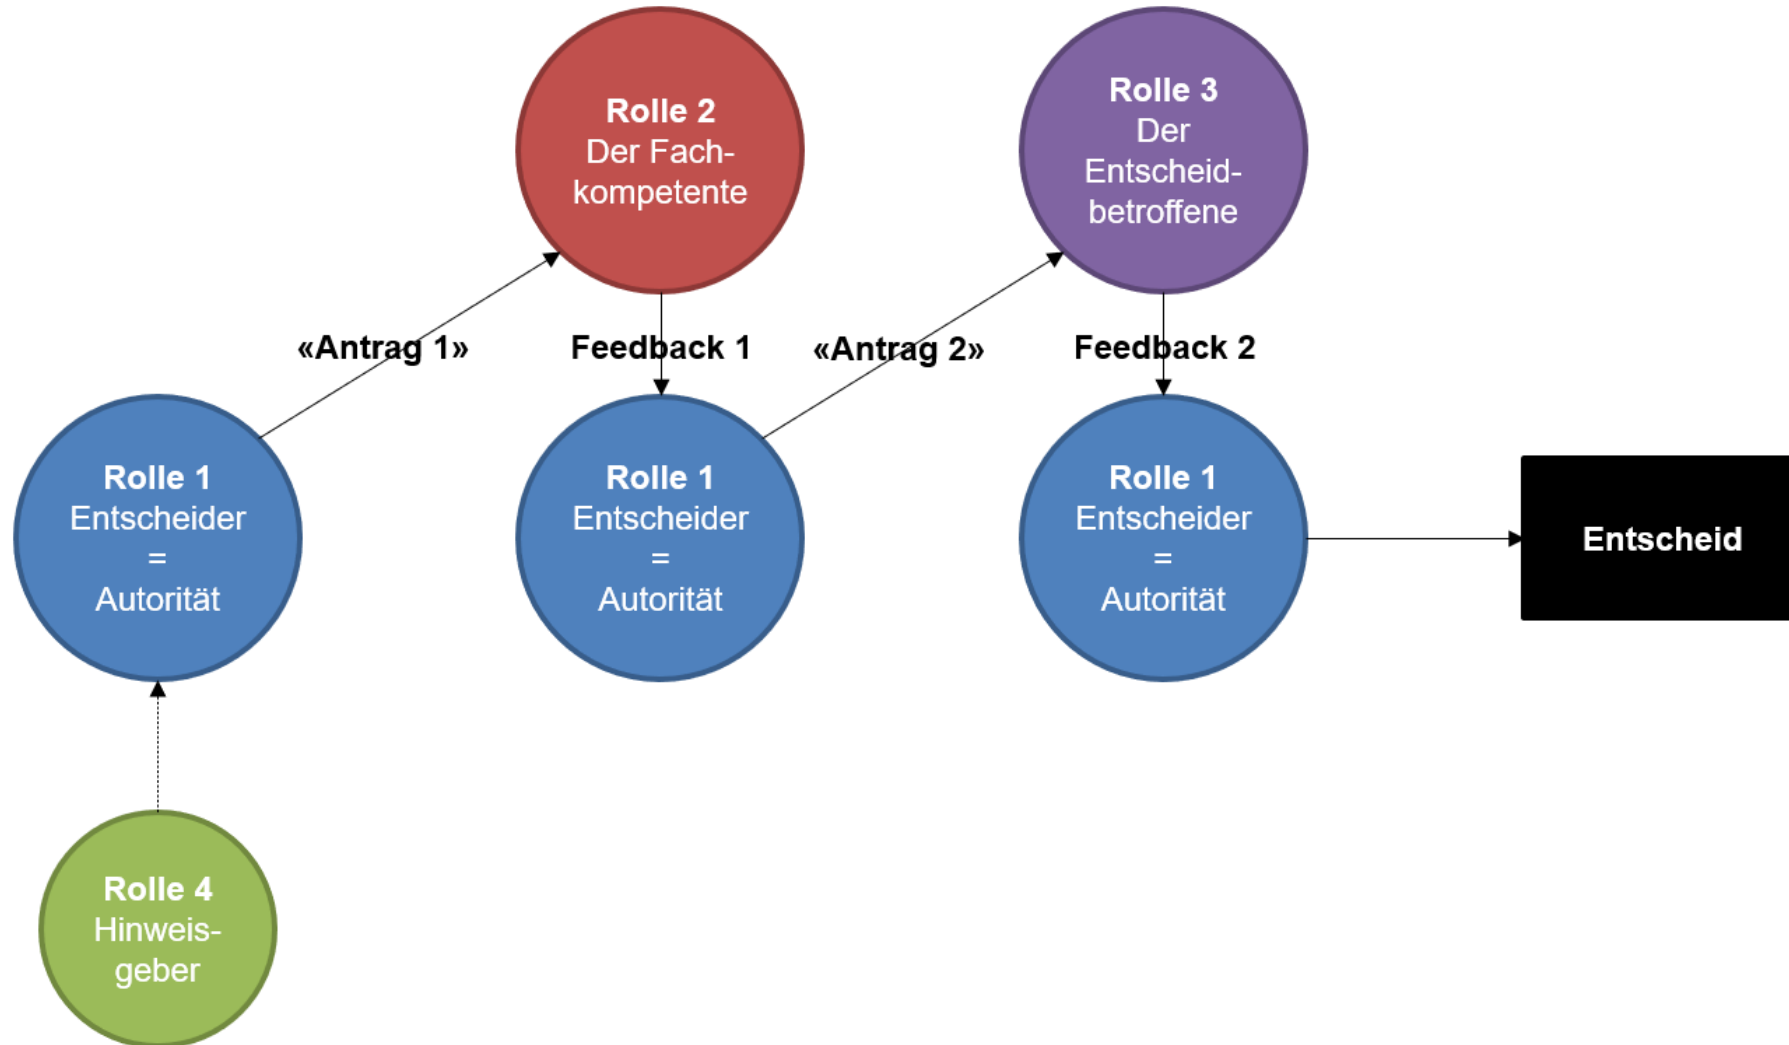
Rolle 2
Der Fachkompetente

Rolle 3
Der Entscheidbetroffene

«Antrag 1»

Feedback 1

«Antrag 2»

Feedback 2

Rolle 1
Entscheider
=
Autorität

Rolle 1
Entscheider
=
Autorität

Rolle 1
Entscheider
=
Autorität

Entscheid

Rolle 4
Hinweisgeber